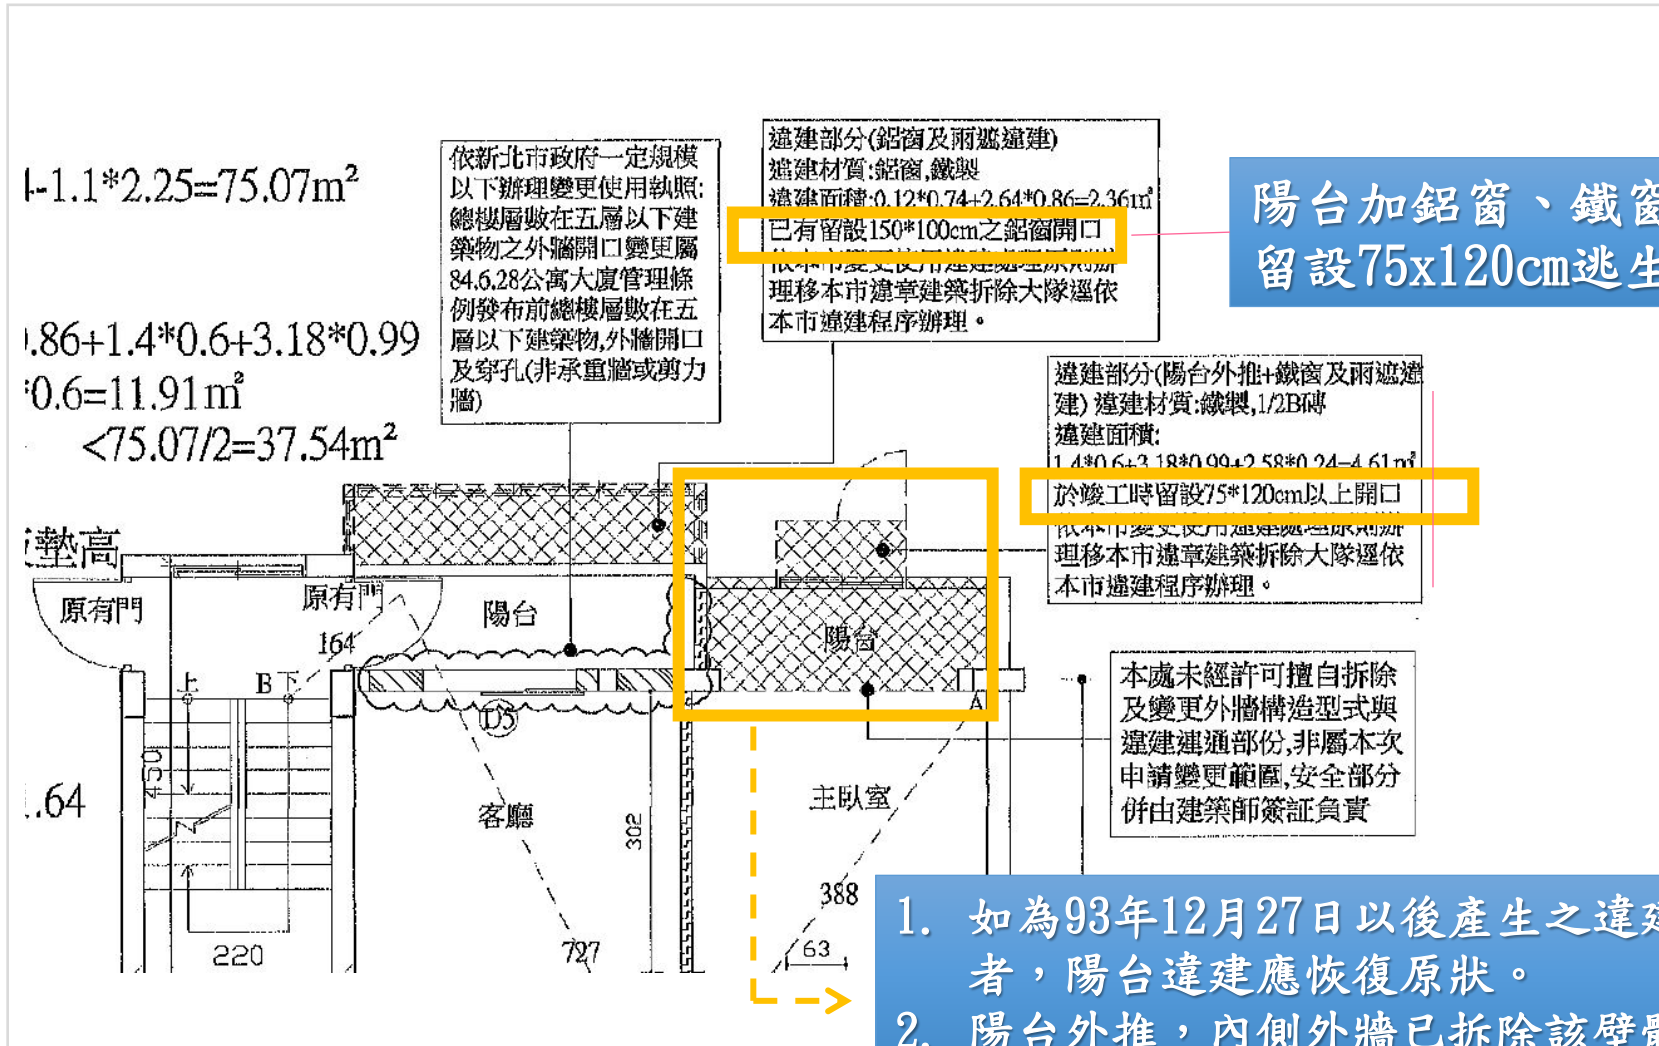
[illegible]-1.1*2.25=75.07m$^2$

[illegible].86+1.4*0.6+3.18*0.99
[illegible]0.6=11.91m$^2$
<75.07/2=37.54m$^2$

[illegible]墊高

依新北市政府一定規模以下辦理變更使用執照:總樓層數在五層以下建築物之外牆開口變更屬84.6.28公寓大廈管理條例發布前總樓層數在五層以下建築物,外牆開口及穿孔(非承重牆或剪力牆)

違建部分(鋁窗及雨遮違建)
違建材質:鋁窗,鐵製
違建面積:0.12*0.74+2.64*0.86=2.36m$^2$
已有留設150*100cm之鋁窗開口
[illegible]
理移本市違章建築拆除大隊逕依本市違建程序辦理。

陽台加鋁窗、鐵窗
留設75x120cm逃生

違建部分(陽台外推+鐵窗及雨遮違建)違建材質:鐵製,1/2B磚
違建面積:
1.4*0.6+3.18*0.99+2.58*0.24=4.61m$^2$
於竣工時留設75*120cm以上開口
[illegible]
理移本市違章建築拆除大隊逕依本市違建程序辦理。

原有門
原有門
陽台
164
上
B下
D5
450
陽台
A
本處未經許可擅自拆除及變更外牆構造型式與違建連通部份,非屬本次申請變更範圍,安全部分併由建築師簽証負責
.64
客廳
302
主臥室
388
220
727
63

1. 如為93年12月27日以後產生之違建者,陽台違建應恢復原狀。
2. 陽台外推,內側外牆已拆除該壁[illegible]